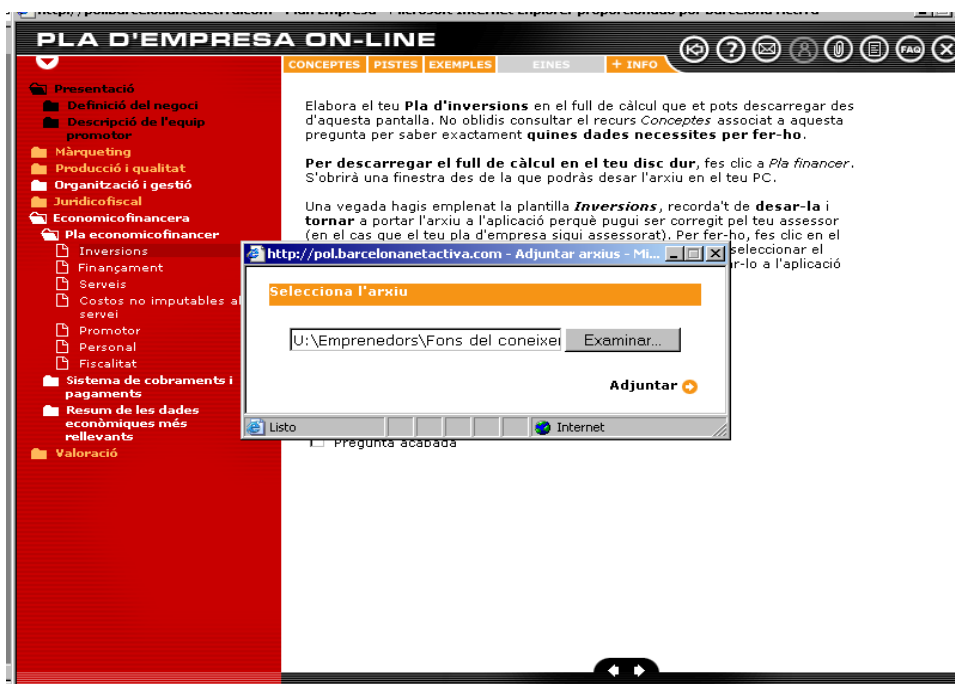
PLA D'EMPRESA ON-LINE

CONCEPTES | PISTES | EXEMPLES | EINES | + INFO

FAQ

Presentació
Definició del negoci
Descripció de l'equip promotor
Màrqueting
Producció i qualitat
Organització i gestió
Juridicofiscal
Economicofinancera
Pla economicofinancer
Inversions
Finançament
Serveis
Costos no imputables al servei
Promotor
Personal
Fiscalitat
Sistema de cobraments i pagaments
Resum de les dades econòmiques més rellevants
Valoració

Elabora el teu **Pla d'inversions** en el full de càlcul que et pots descarregar des d'aquesta pantalla. No oblidis consultar el recurs *Conceptes* associat a aquesta pregunta per saber exactament **quines dades necessites per fer-ho**.

**Per descarregar el full de càlcul en el teu disc dur**, fes clic a *Pla financer*. S'obrirà una finestra des de la que podràs desar l'arxiu en el teu PC.

Una vegada hagis emplenat la plantilla ***Inversions***, recorda't de **desar-la** i **tornar** a portar l'arxiu a l'aplicació perquè pugui ser corregit pel teu assessor (en el cas que el teu pla d'empresa sigui assessorat). Per fer-ho, fes clic en el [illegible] seleccionar el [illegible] r-lo a l'aplicació

Pregunta acabada

http://pol.barcelonanetactiva.com - Adjuntar arxius - Mi...

Selecciona l'arxiu

U:\Emprenedors\Fons del coneixem

Examinar...

Adjuntar

Listo

Internet